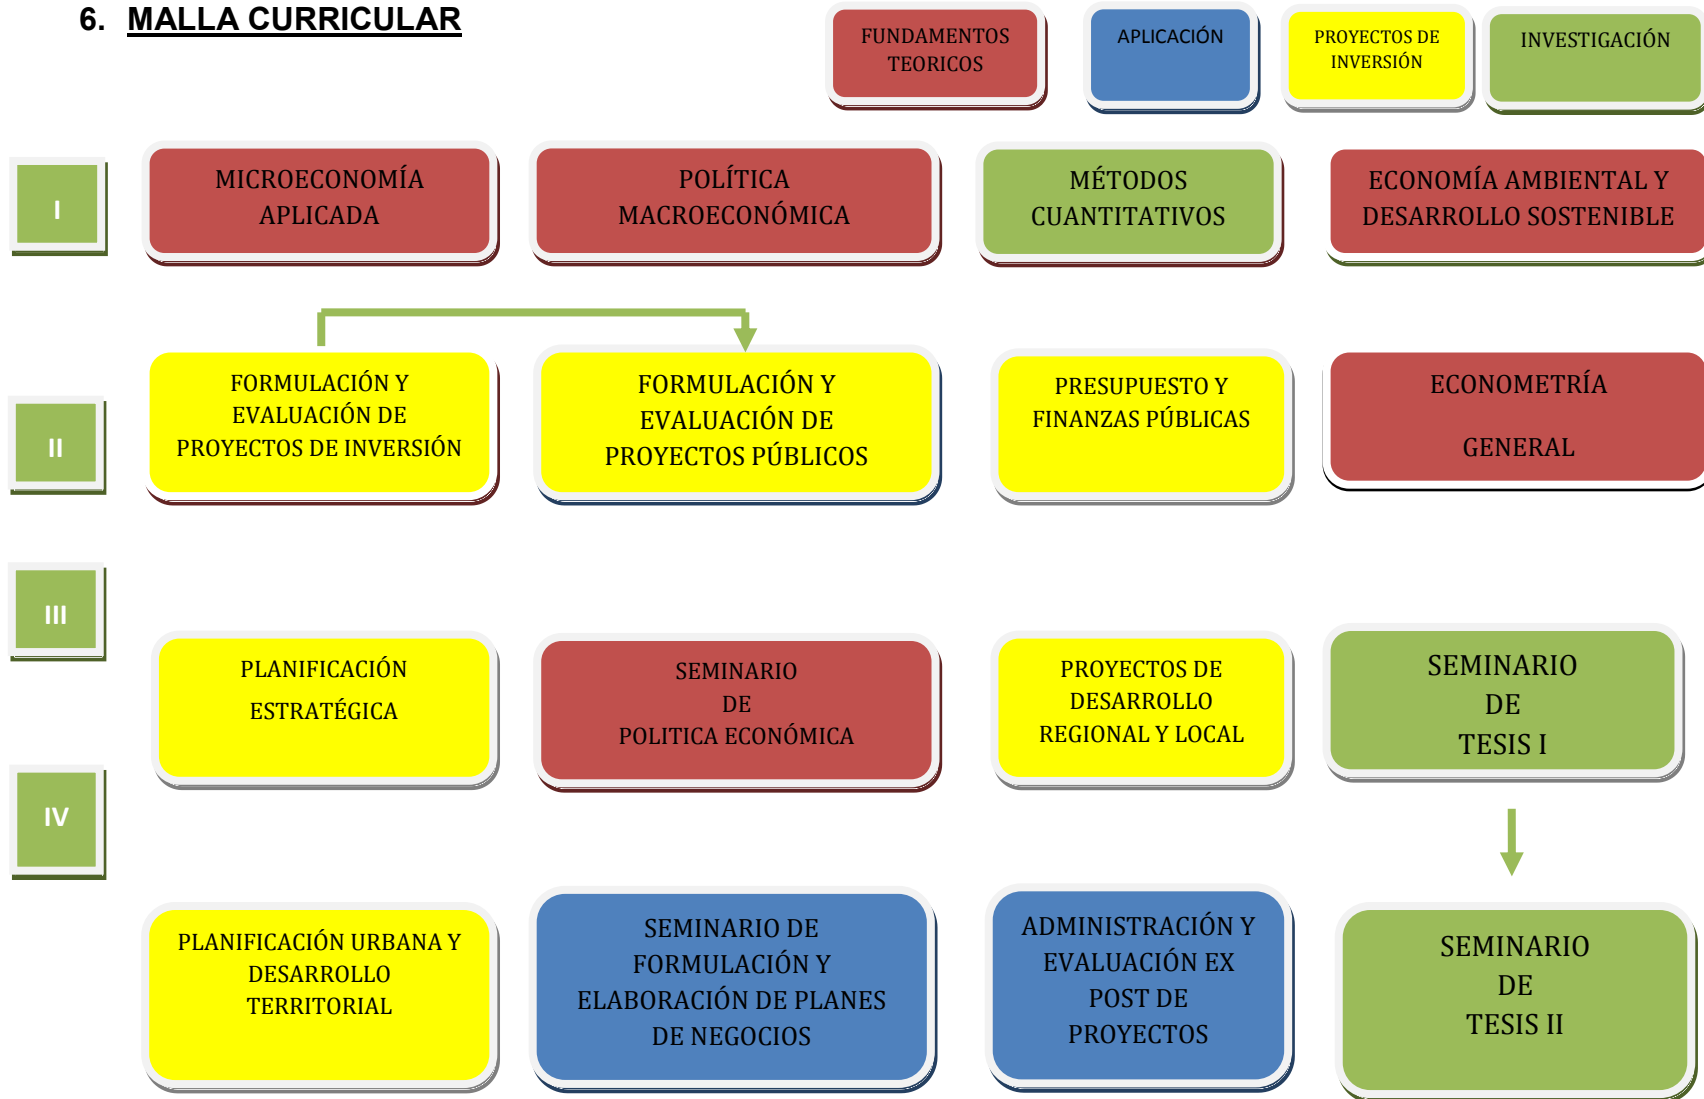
6. MALLA CURRICULAR

FUNDAMENTOS TEORICOS

APLICACIÓN

PROYECTOS DE INVERSIÓN

INVESTIGACIÓN

I

MICROECONOMÍA APLICADA

POLÍTICA MACROECONÓMICA

MÉTODOS CUANTITATIVOS

ECONOMÍA AMBIENTAL Y DESARROLLO SOSTENIBLE

II

FORMULACIÓN Y EVALUACIÓN DE PROYECTOS DE INVERSIÓN

FORMULACIÓN Y EVALUACIÓN DE PROYECTOS PÚBLICOS

PRESUPUESTO Y FINANZAS PÚBLICAS

ECONOMETRÍA GENERAL

III

PLANIFICACIÓN ESTRATÉGICA

SEMINARIO DE POLITICA ECONÓMICA

PROYECTOS DE DESARROLLO REGIONAL Y LOCAL

SEMINARIO DE TESIS I

IV

PLANIFICACIÓN URBANA Y DESARROLLO TERRITORIAL

SEMINARIO DE FORMULACIÓN Y ELABORACIÓN DE PLANES DE NEGOCIOS

ADMINISTRACIÓN Y EVALUACIÓN EX POST DE PROYECTOS

SEMINARIO DE TESIS II